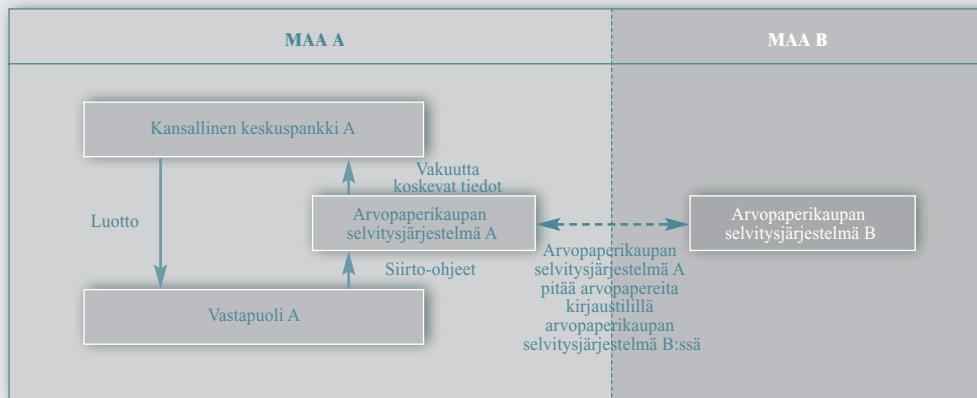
MAA A

MAA B

Kansallinen keskuspankki A

Vakuutta koskevat tiedot

Luotto

Arvopaperikaupan selvitysjärjestelmä A

Arvopaperikaupan selvitysjärjestelmä B

Siirto-ohjeet

Arvopaperikaupan selvitysjärjestelmä A pitää arvopapereita kirjaustilillä arvopaperikaupan selvitysjärjestelmä B:ssä

Vastapuoli A